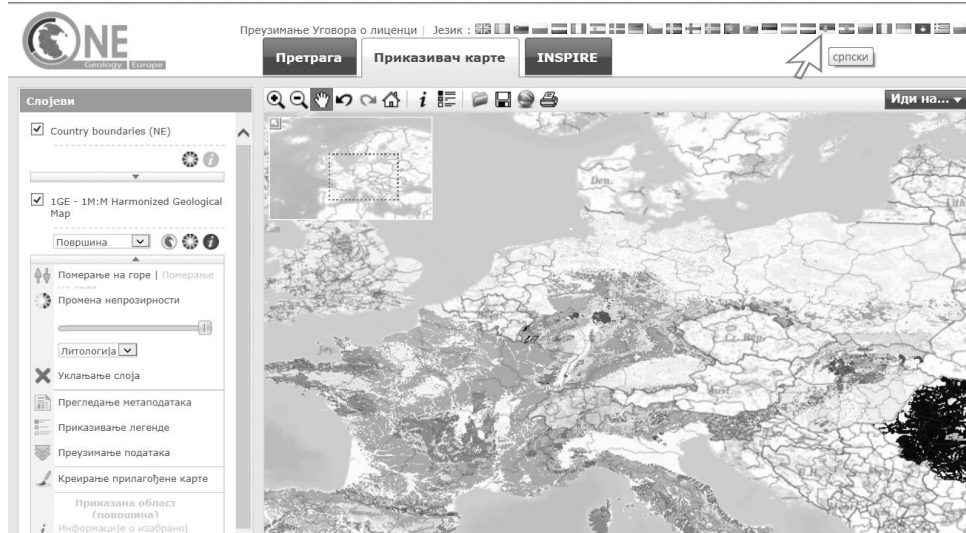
ONE Geology Europe

Преузимање Уговора о лиценци | Језик :

српски

Претрага | Приказивач карте | INSPIRE

Слојеви

Иди на...

Country boundaries (NE)

1GE - 1M:M Harmonized Geological Map

Површина

Померање на горе | Померање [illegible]

Промена непрозирности

Литологија

Уклањање слоја

Прегледање метаподатака

Приказивање легенде

Преузимање података

Креирање прилагођене карте

Приказана област (површина)

Информације о изабраној

Den.